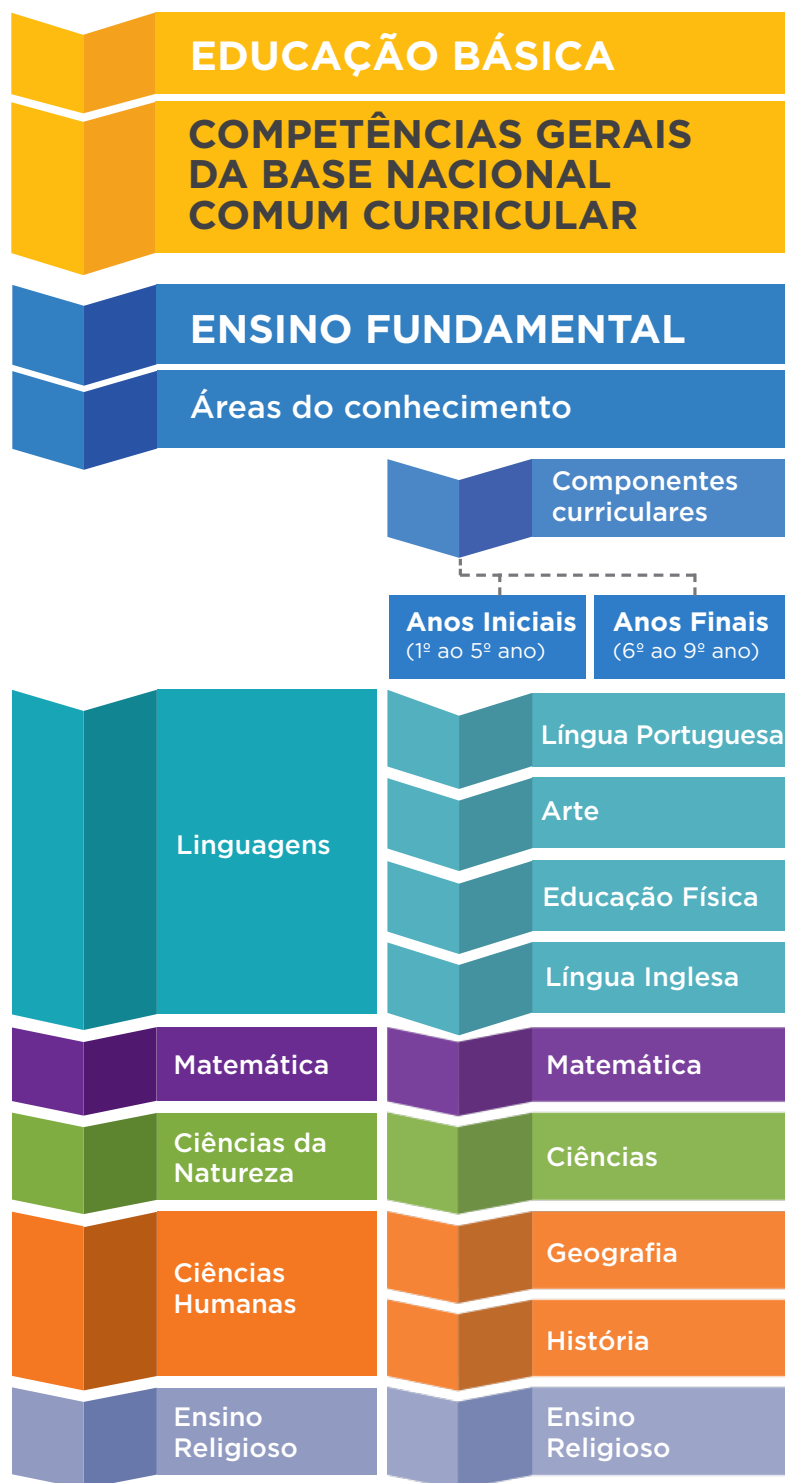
EDUCAÇÃO BÁSICA

COMPETÊNCIAS GERAIS DA BASE NACIONAL COMUM CURRICULAR

ENSINO FUNDAMENTAL

Áreas do conhecimento

Componentes curriculares

Anos Iniciais
(1º ao 5º ano)

Anos Finais
(6º ao 9º ano)

Linguagens

Língua Portuguesa

Arte

Educação Física

Língua Inglesa

Matemática

Matemática

Ciências da Natureza

Ciências

Ciências Humanas

Geografia

História

Ensino Religioso

Ensino Religioso